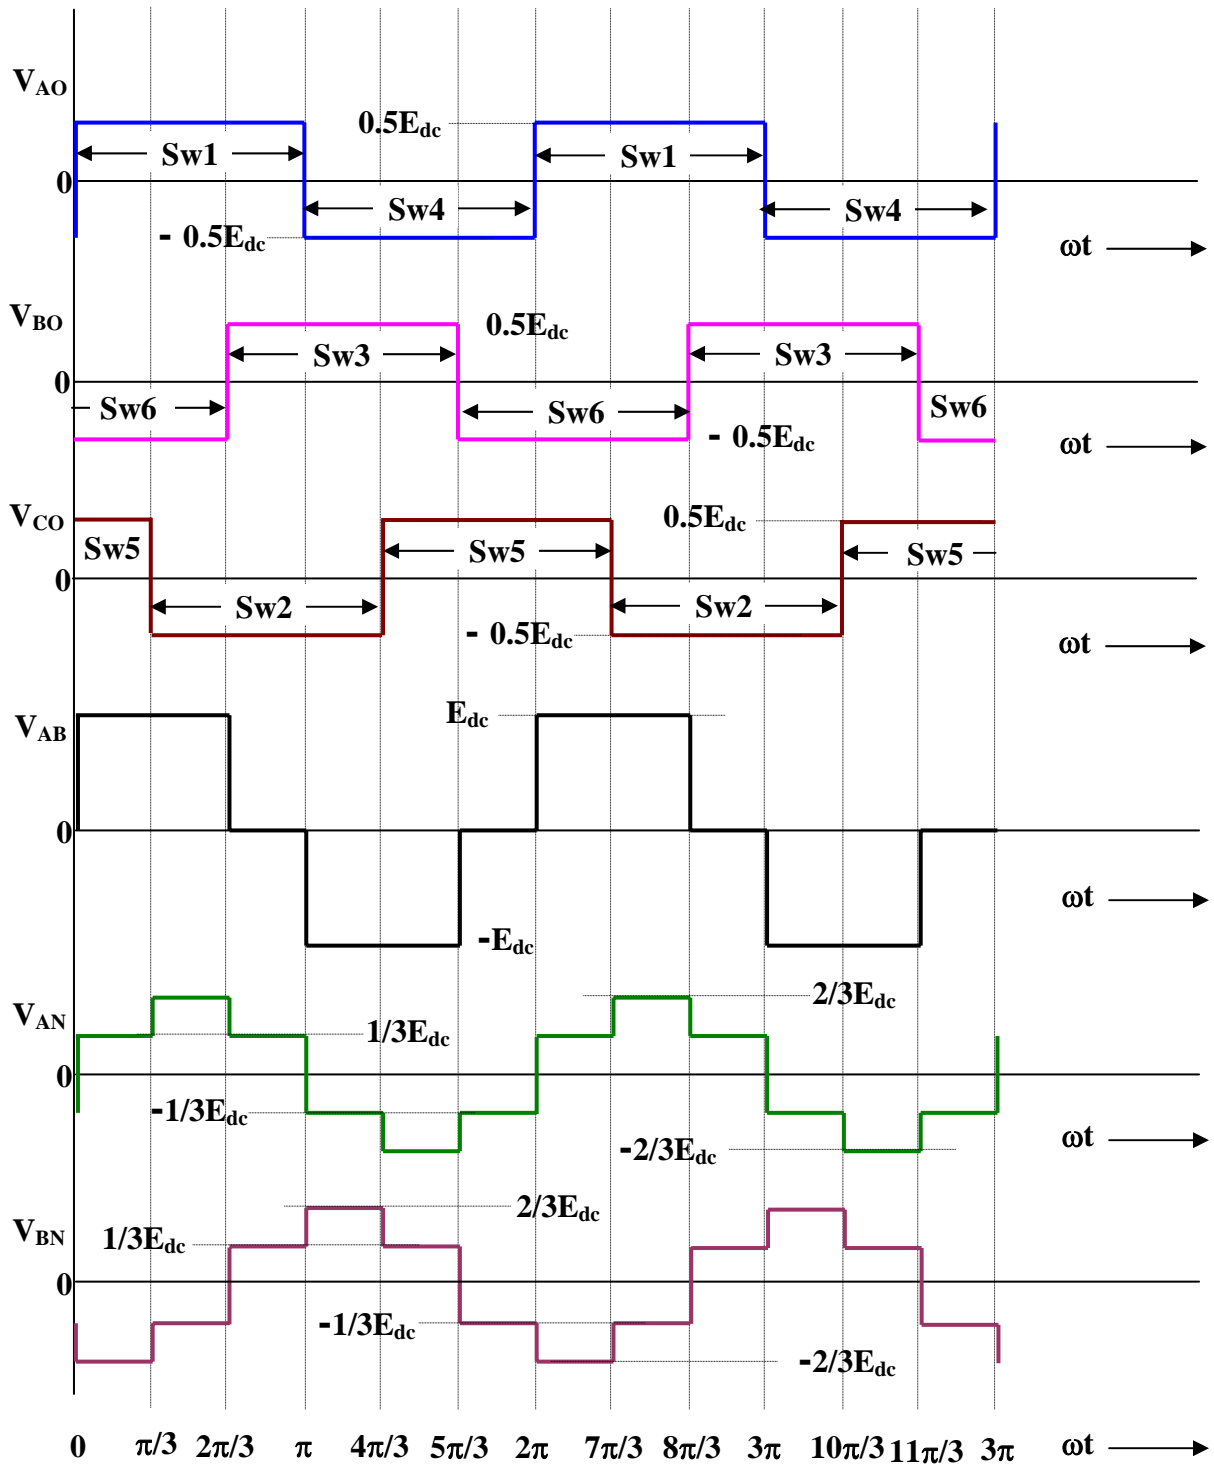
$V_{AO}$

$0.5E_{dc}$

Sw1 Sw1

0

Sw4 Sw4

$-0.5E_{dc}$

ωt

$V_{BO}$

$0.5E_{dc}$

Sw3 Sw3

0

Sw6 Sw6 Sw6

$-0.5E_{dc}$

ωt

$V_{CO}$

$0.5E_{dc}$

Sw5 Sw5 Sw5

0

Sw2 Sw2

$-0.5E_{dc}$

ωt

$V_{AB}$

$E_{dc}$

0

ωt

$-E_{dc}$

$V_{AN}$

$2/3E_{dc}$

$1/3E_{dc}$

0

$-1/3E_{dc}$

$-2/3E_{dc}$

ωt

$V_{BN}$

$2/3E_{dc}$

$1/3E_{dc}$

0

$-1/3E_{dc}$

$-2/3E_{dc}$

0 π/3 2π/3 π 4π/3 5π/3 2π 7π/3 8π/3 3π 10π/3 11π/3 3π ωt